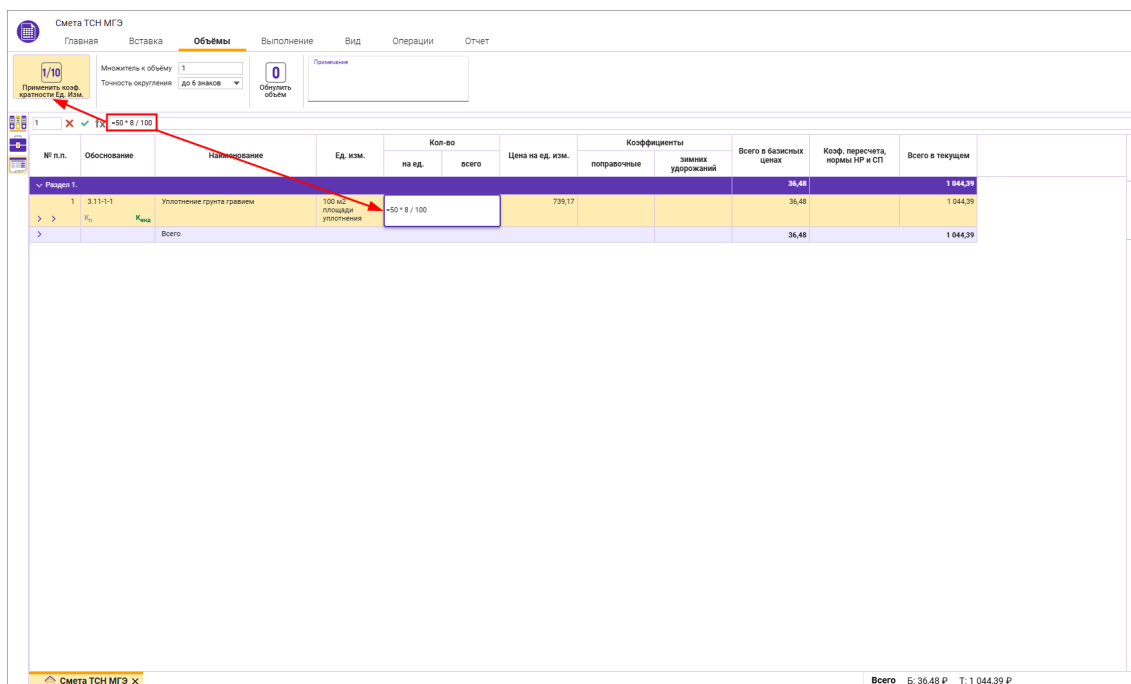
Смета ТСН МГЭ

Главная Вставка Объёмы Выполнение Вид Операции Отчет

1/10
Применить коэф. кратности Ед. Изм.

Множитель к объёму 1
Точность округления до 6 знаков

0
Обнулить объём

Примечание

1 fx =50 * 8 / 100

| № п.п. | Обоснование | Наименование | Ед. изм. | Кол-во на ед. | Кол-во всего | Цена на ед. изм. | Коэффициенты поправочные | Коэффициенты зимних удорожаний | Всего в базисных ценах | Коэф. пересчета, нормы НР и СП | Всего в текущем |
|---|---|---|---|---|---|---|---|---|---|---|---|
| Раздел 1. | | | | | | | | | 36,48 | | 1 044,39 |
| 1 | 3.11-1-1 Кп Кинд | Уплотнение грунта гравием | 100 м2 площади уплотнения | =50 * 8 / 100 | | 739,17 | | | 36,48 | | 1 044,39 |
| | | Всего | | | | | | | 36,48 | | 1 044,39 |

Смета ТСН МГЭ ×

Всего Б: 36,48 ₽ Т: 1 044,39 ₽